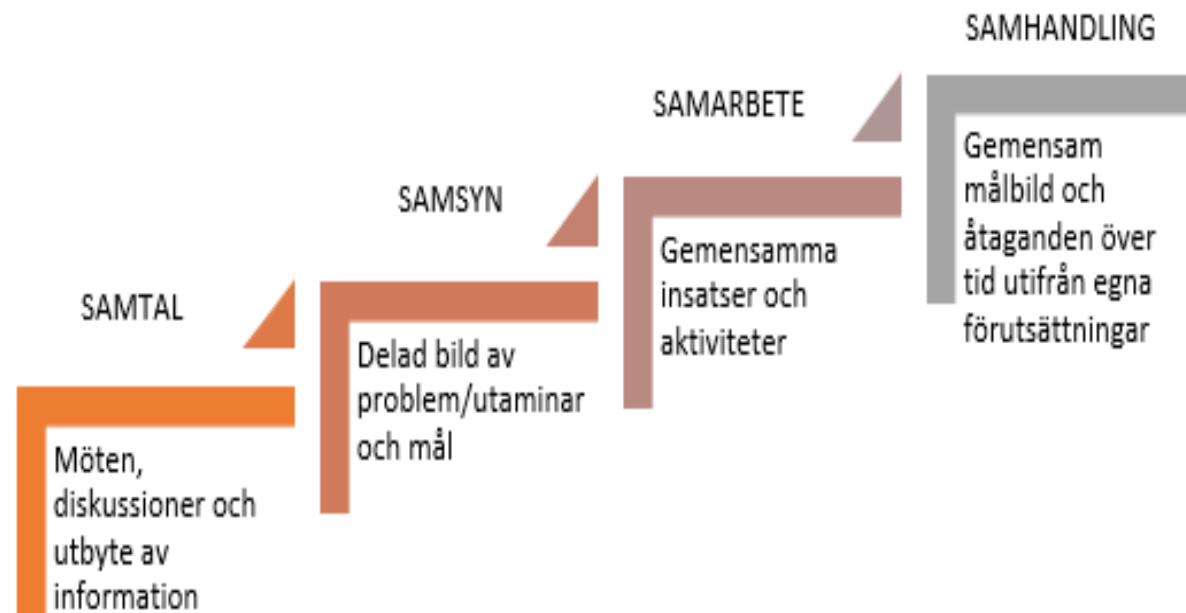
SAMTAL

Möten, diskussioner och utbyte av information

SAMSYN

Delad bild av problem/utaminar och mål

SAMARBETE

Gemensamma insatser och aktiviteter

SAMHANDLING

Gemensam målbild och åtaganden över tid utifrån egna förutsättningar